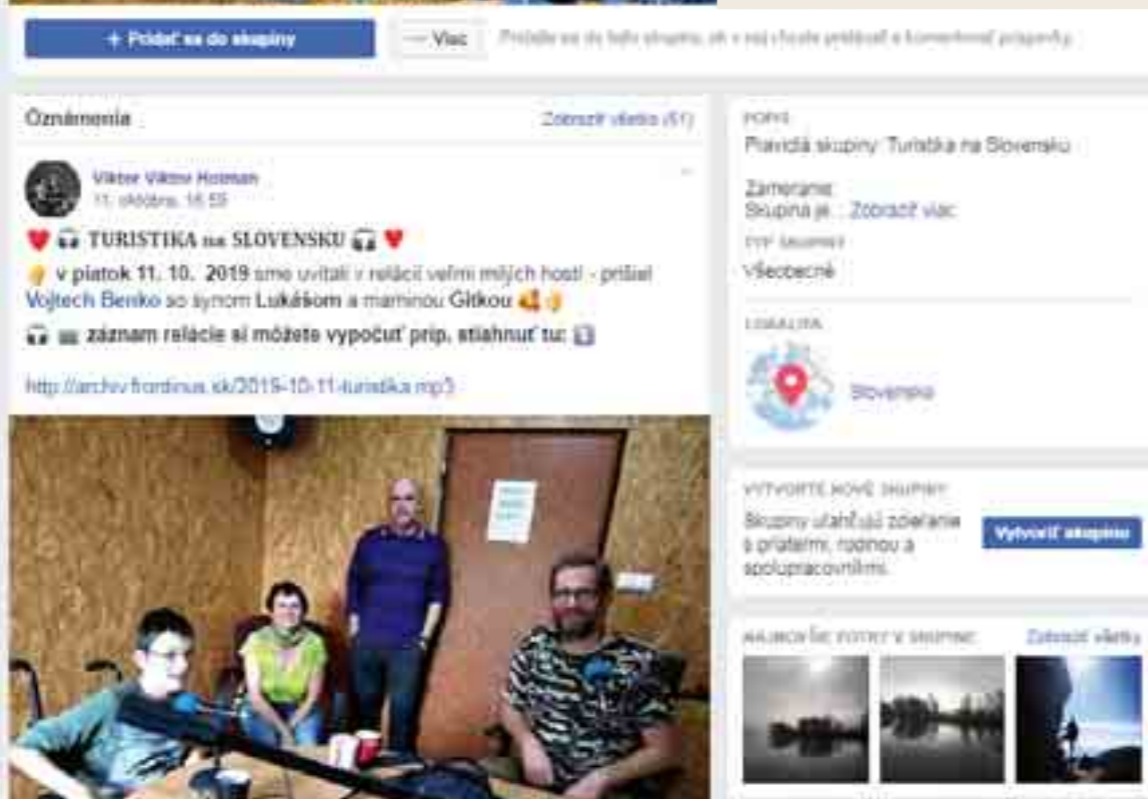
+ Pridať sa do skupiny

··· Viac

Pridajte sa do tejto skupiny, ak v nej chcete pridávať a komentovať príspevky.

Oznámenia

Zobraziť všetko (61)

Viktor Viktov Hosman
11. októbra, 16:55

♥ 🎧 TURISTIKA na SLOVENSKU 🎧 ♥

👇 v piatok 11. 10. 2019 sme uvítali v relácii veľmi milých hostí - prišiel Vojtech Benko so synom Lukášom a maminou Gitkou 🥰👌

🎧 📼 záznam relácie si môžete vypočuť príp. stiahnuť tu: ⬇️

http://archiv.frordinus.sk/2019-10-11-turistika.mp3

POPIS

Pravidlá skupiny: Turistika na Slovensku

Zameranie:
Skupina je ... Zobraziť viac

TYP SKUPINY

Všeobecné

LOKALITA

Slovensko

VYTVORTE NOVÉ SKUPINY

Skupiny uľahčujú zdieľanie s priateľmi, rodinou a spolupracovníkmi.

Vytvoriť skupinu

NAJNOVŠIE FOTKY V SKUPINE

Zobraziť všetky